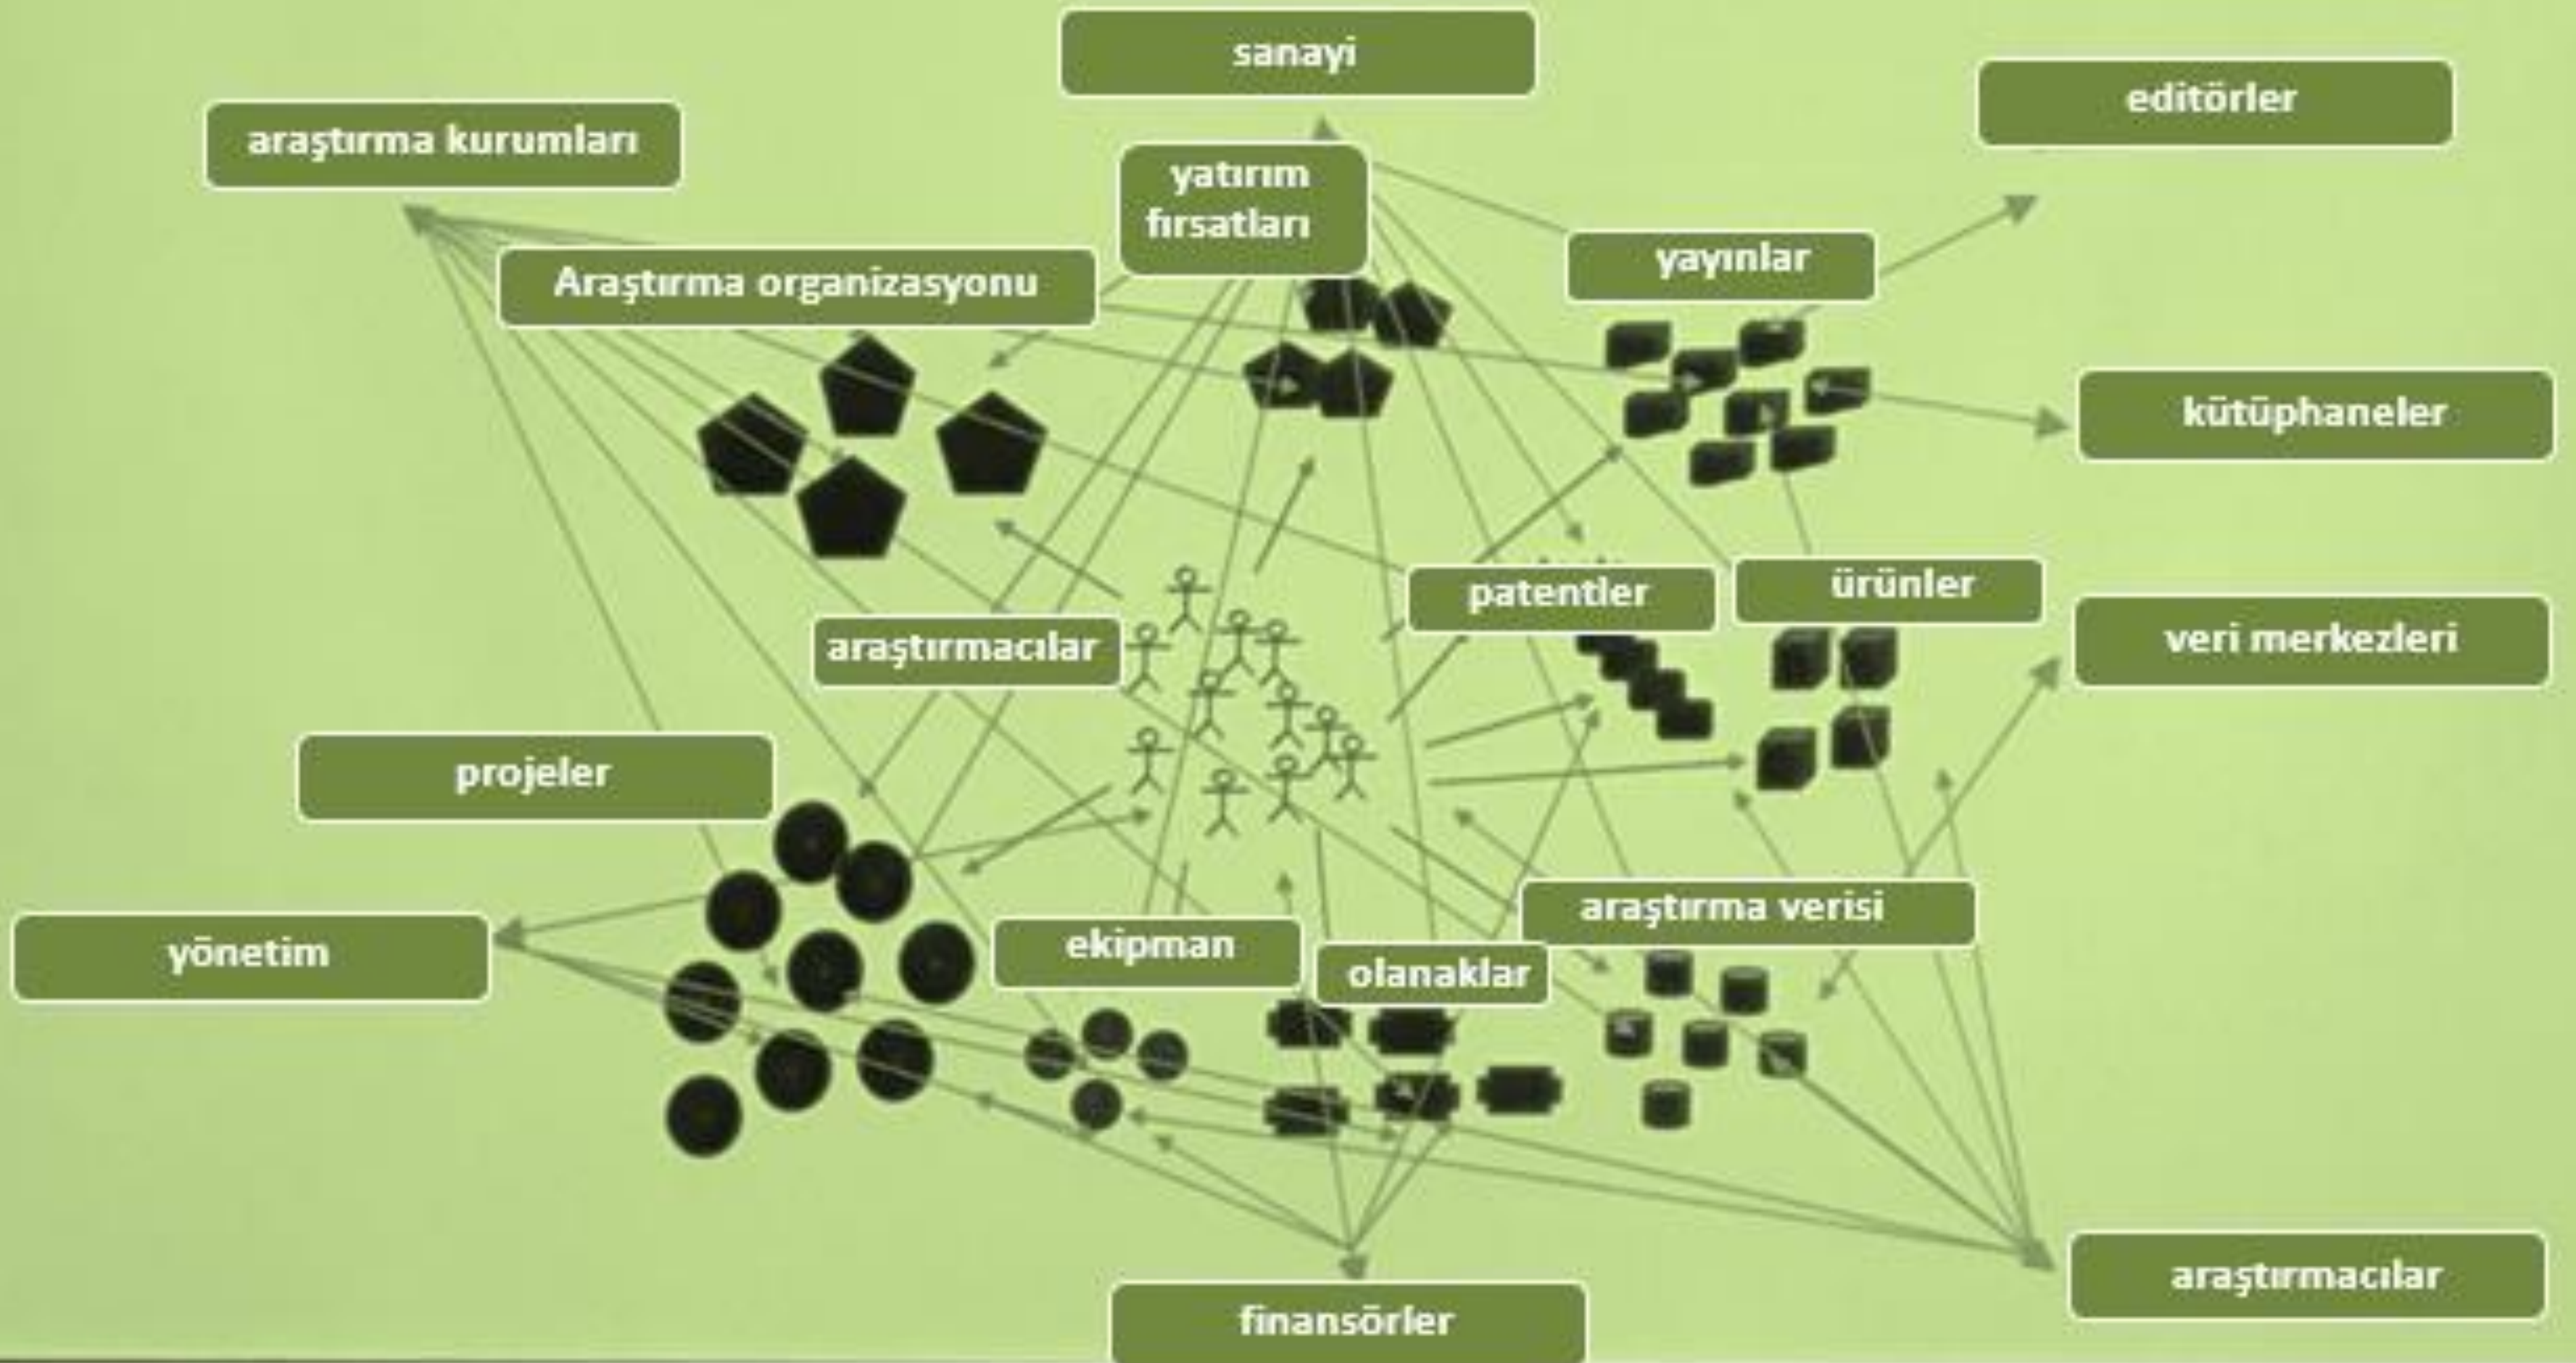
sanayi

editörler

araştırma kurumları

yatırım fırsatları

yayınlar

Araştırma organizasyonu

kütüphaneler

patentler

ürünler

veri merkezleri

araştırmacılar

projeler

araştırma verisi

yönetim

ekipman

olanaklar

araştırmacılar

finansörler